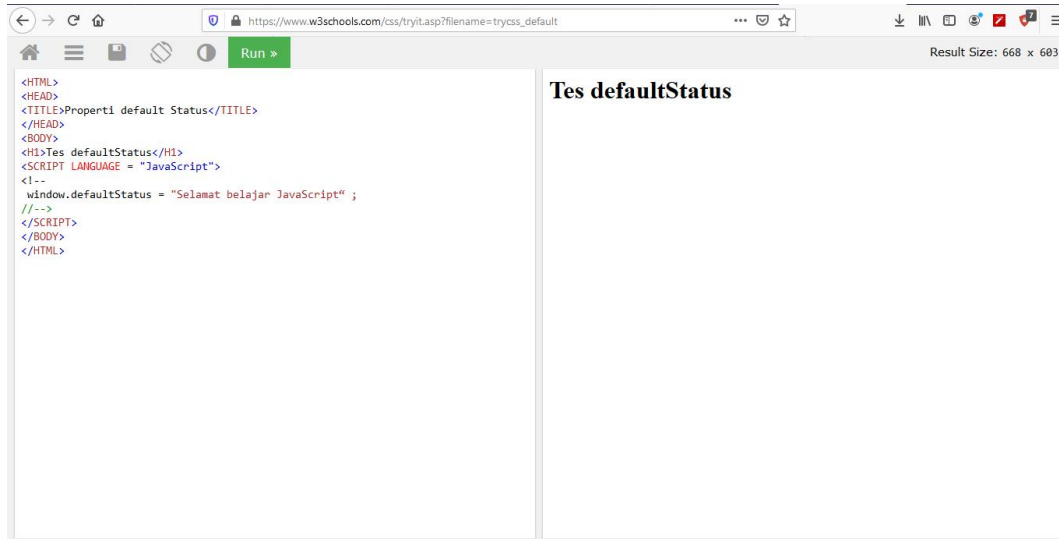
https://www.w3schools.com/css/tryit.asp?filename=trycss_default

Run »

Result Size: 668 x 603

<HTML>
<HEAD>
<TITLE>Properti default Status</TITLE>
</HEAD>
<BODY>
<H1>Tes defaultStatus</H1>
<SCRIPT LANGUAGE = "JavaScript">
<!--
window.defaultStatus = "Selamat belajar JavaScript“ ;
//-->
</SCRIPT>
</BODY>
</HTML>

Tes defaultStatus